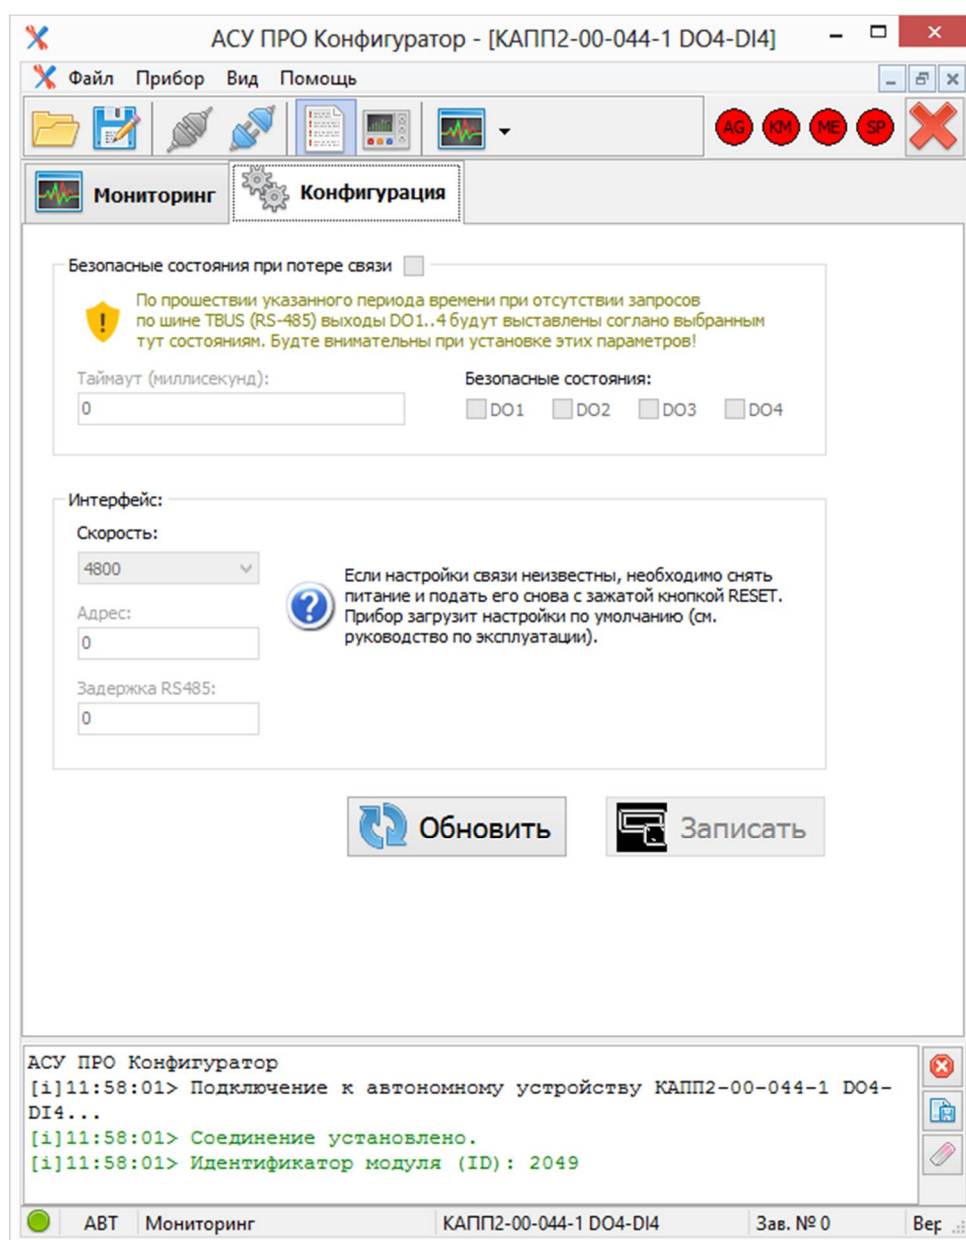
АСУ ПРО Конфигуратор - [КАПП2-00-044-1 DO4-DI4]

Файл Прибор Вид Помощь

AG KM ME SP

Мониторинг Конфигурация

Безопасные состояния при потере связи

По прошествии указанного периода времени при отсутствии запросов по шине TBUS (RS-485) выходы DO1..4 будут выставлены соглано выбранным тут состояниям. Будте внимательны при установке этих параметров!

Таймаут (миллисекунд):
0

Безопасные состояния:
DO1 DO2 DO3 DO4

Интерфейс:
Скорость:
4800
Адрес:
0
Задержка RS485:
0

Если настройки связи неизвестны, необходимо снять питание и подать его снова с зажатой кнопкой RESET. Прибор загрузит настройки по умолчанию (см. руководство по эксплуатации).

Обновить Записать

АСУ ПРО Конфигуратор
[i]11:58:01> Подключение к автономному устройству КАПП2-00-044-1 DO4-DI4...
[i]11:58:01> Соединение установлено.
[i]11:58:01> Идентификатор модуля (ID): 2049

АВТ Мониторинг КАПП2-00-044-1 DO4-DI4 Зав. № 0 Вер